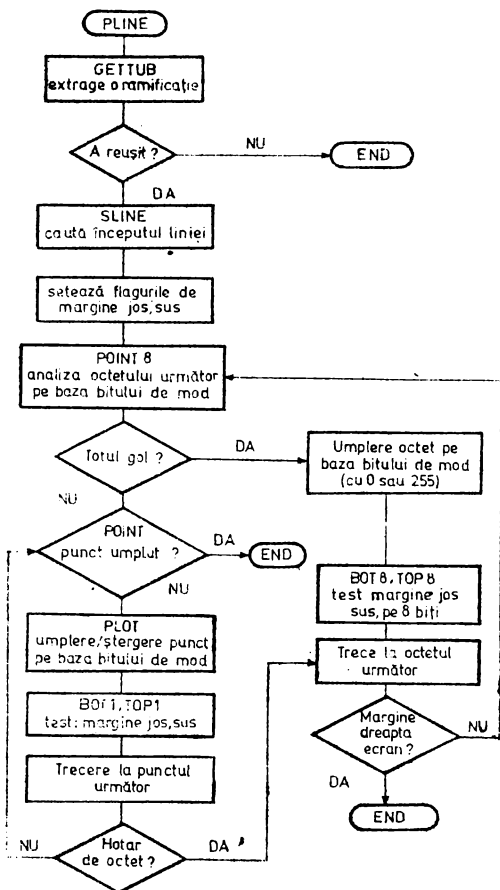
PLINE

GETTUB
extrage o ramificație

A reușit ?

NU

END

DA

SLINE
caută începutul liniei

setează flagurile de margine jos, sus

POINT 8
analiza octetului următor pe baza bitului de mod

Totul gol ?

DA

Umplere octet pe baza bitului de mod (cu 0 sau 255)

NU

POINT
punct umplut ?

DA

END

NU

BOT 8, TOP 8
test margine jos sus, pe 8 biți

PLOT
umplere/ștergere punct pe baza bitului de mod

Trece la octetul următor

BOT 1, TOP 1
test: margine jos, sus

Margine dreapta ecran ?

NU

DA

Trecere la punctul următor

END

NU

Hotar de octet ?

DA